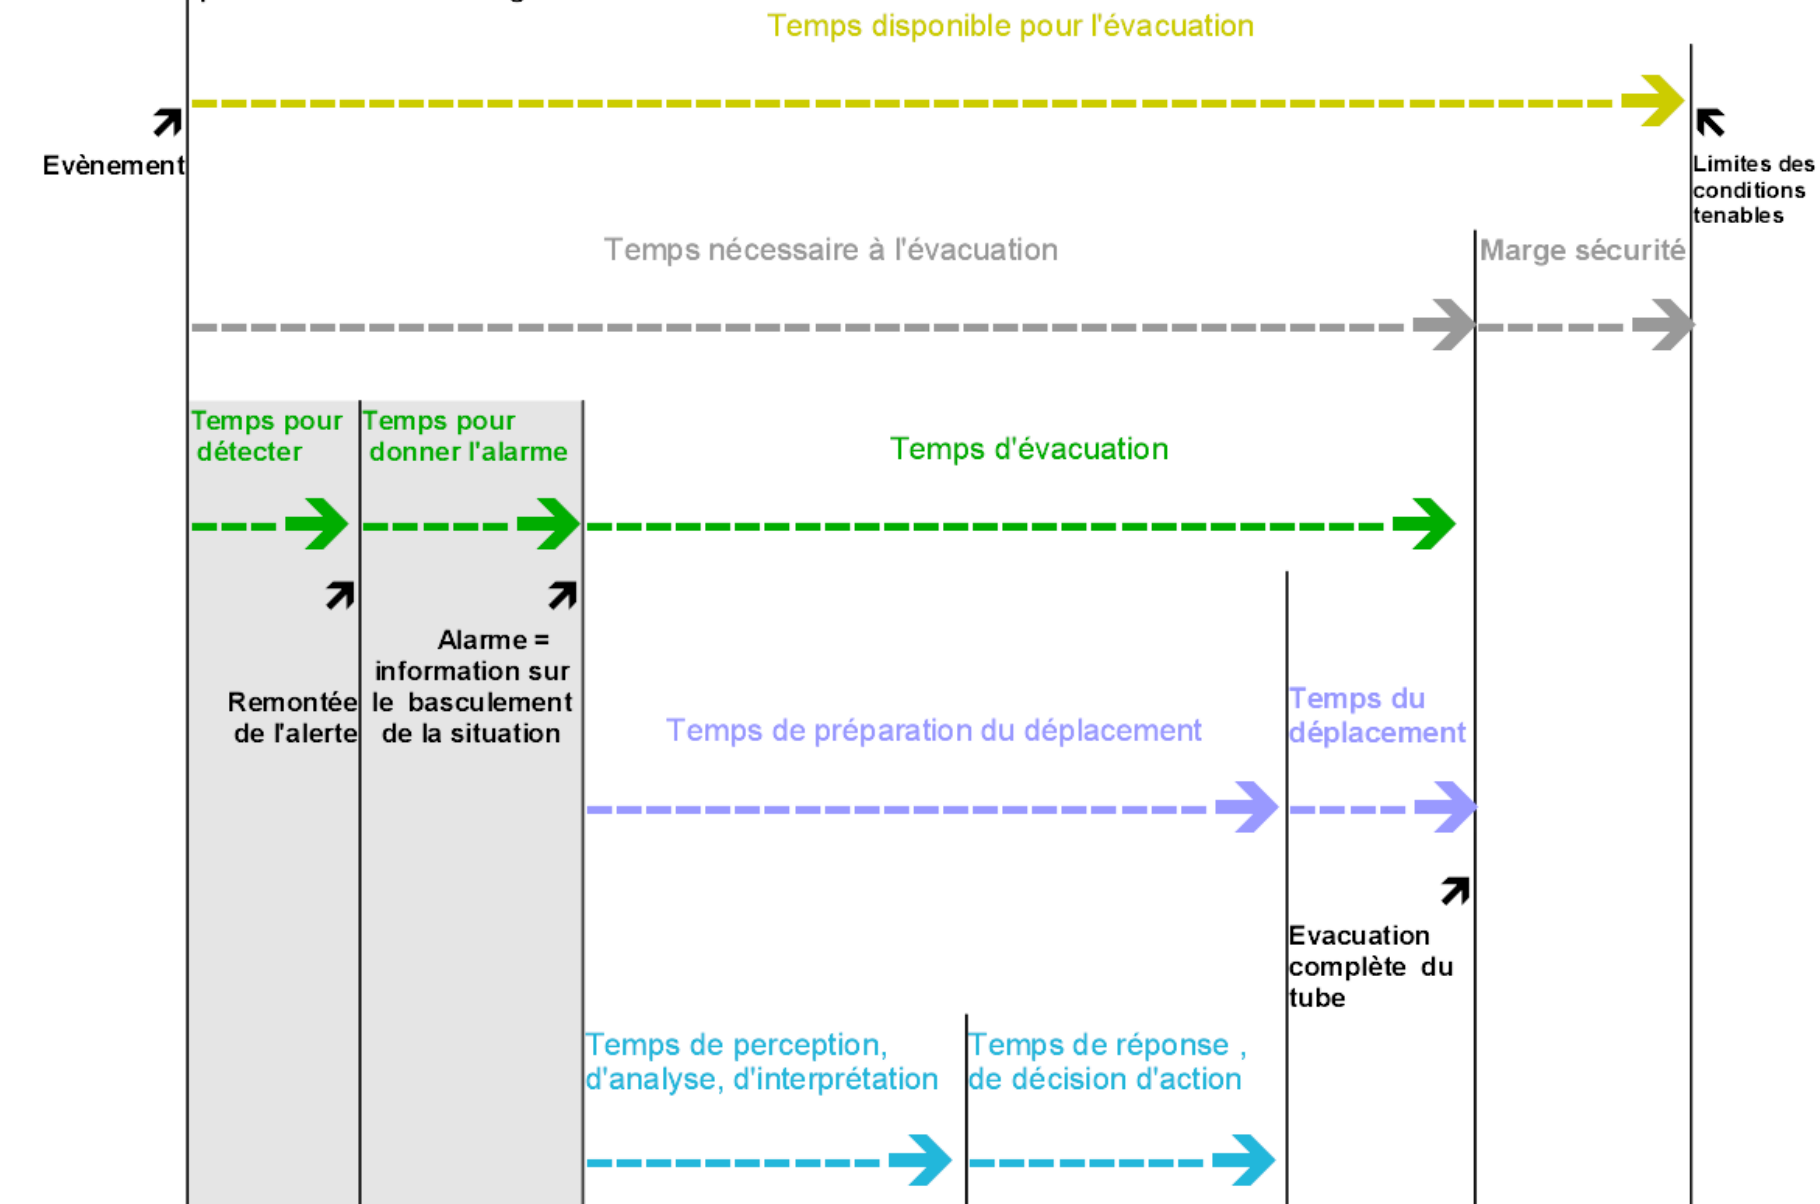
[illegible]

Temps disponible pour l'évacuation

Evènement

Limites des conditions tenables

Temps nécessaire à l'évacuation

Marge sécurité

Temps pour détecter

Temps pour donner l'alarme

Temps d'évacuation

Remontée de l'alerte

Alarme = information sur le basculement de la situation

Temps de préparation du déplacement

Temps du déplacement

Evacuation complète du tube

Temps de perception, d'analyse, d'interprétation

Temps de réponse , de décision d'action